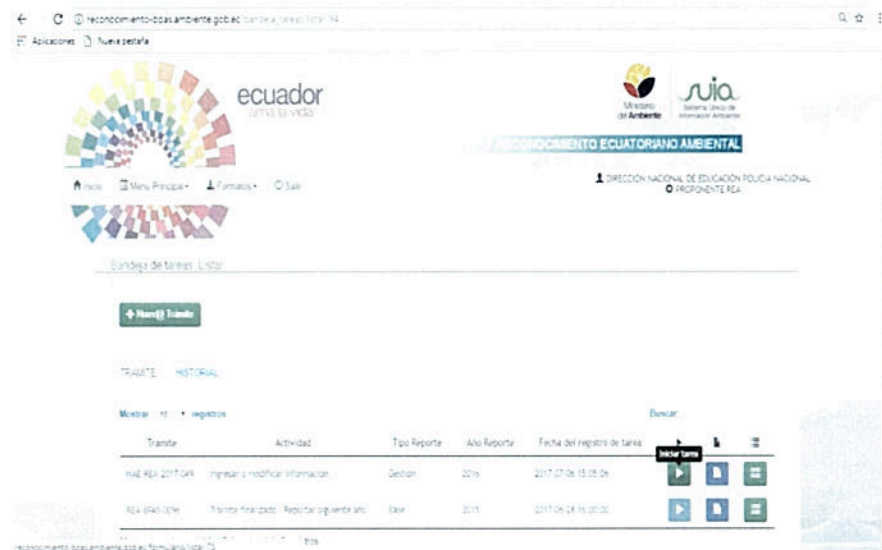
reconocimiento-bpas.ambiente.gob.ec/bandeja_tareas/listar.jsf
Aplicaciones Nueva pestaña

ecuador
ama la vida

Ministerio del Ambiente
suia
Sistema Único de Información Ambiental

RECONOCIMIENTO ECUATORIANO AMBIENTAL

Inicio Menu Principal Formatos Salir

DIRECCION NACIONAL DE EDUCACION POLICIA NACIONAL
PROPONENTE REA

Bandeja de tareas: Listar

+ Nuev@ Trámite

TRAMITE HISTORIAL

Mostrar 10 registros

Buscar

| Tramite | Actividad | Tipo Reporte | Año Reporte | Fecha del registro de tarea | | | |
|---|---|---|---|---|---|---|---|
| MAE-REA-2017-049 | Ingresar o modificar información | Gestion | 2016 | 2017-07-06 15:05:06 | Iniciar tarea | | |
| REA-BPAS-0016 | Tramite finalizado - Reportar siguiente año | Base | 2015 | 2017-06-28 16:00:00 | | | |

reconocimiento-bpas.ambiente.gob.ec/formulario/listar.jsf